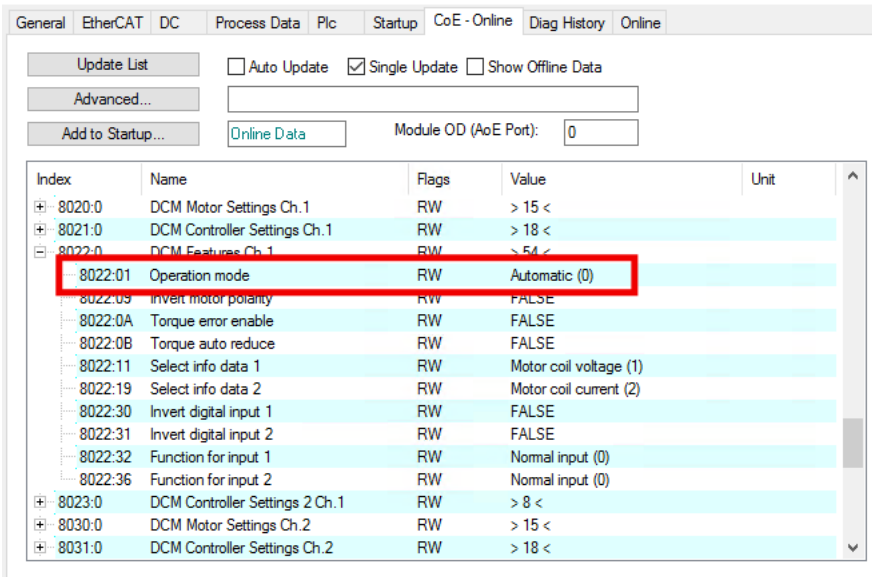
General | EtherCAT | DC | Process Data | Plc | Startup | CoE - Online | Diag History | Online

Update List
Auto Update
Single Update
Show Offline Data
Advanced...
Add to Startup...
Online Data
Module OD (AoE Port):
0

| Index | Name | Flags | Value | Unit |
|---|---|---|---|---|
| 8020:0 | DCM Motor Settings Ch.1 | RW | > 15 < | |
| 8021:0 | DCM Controller Settings Ch.1 | RW | > 18 < | |
| 8022:0 | DCM Features Ch.1 | RW | > 54 < | |
| 8022:01 | Operation mode | RW | Automatic (0) | |
| 8022:09 | Invert motor polarity | RW | FALSE | |
| 8022:0A | Torque error enable | RW | FALSE | |
| 8022:0B | Torque auto reduce | RW | FALSE | |
| 8022:11 | Select info data 1 | RW | Motor coil voltage (1) | |
| 8022:19 | Select info data 2 | RW | Motor coil current (2) | |
| 8022:30 | Invert digital input 1 | RW | FALSE | |
| 8022:31 | Invert digital input 2 | RW | FALSE | |
| 8022:32 | Function for input 1 | RW | Normal input (0) | |
| 8022:36 | Function for input 2 | RW | Normal input (0) | |
| 8023:0 | DCM Controller Settings 2 Ch.1 | RW | > 8 < | |
| 8030:0 | DCM Motor Settings Ch.2 | RW | > 15 < | |
| 8031:0 | DCM Controller Settings Ch.2 | RW | > 18 < | |